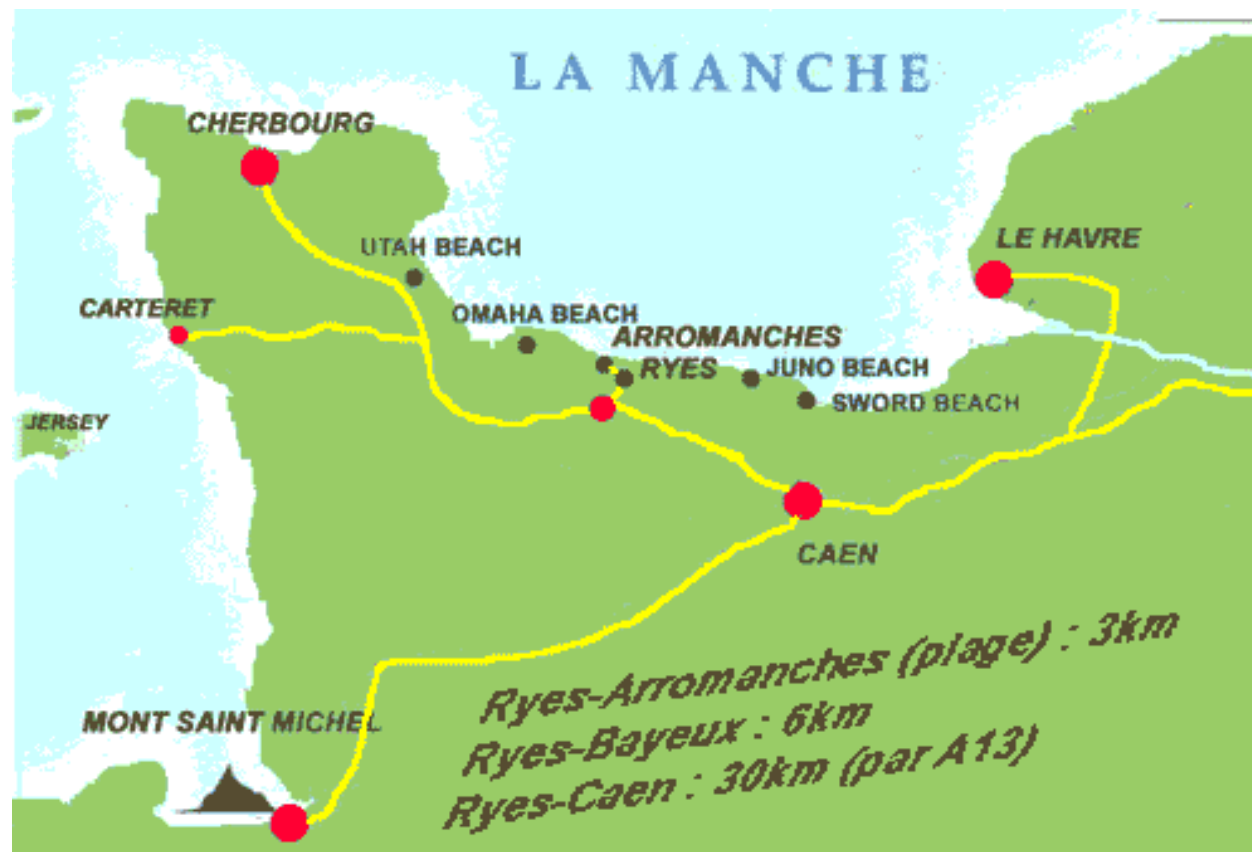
LA MANCHE

CHERBOURG

UTAH BEACH

LE HAVRE

CARTERET

OMAHA BEACH

ARROMANCHES

RYES

JUNO BEACH

SWORD BEACH

JERSEY

CAEN

MONT SAINT MICHEL

Ryes-Arromanches (plage) : 3km
Ryes-Bayeux : 6km
Ryes-Caen : 30km (par A13)